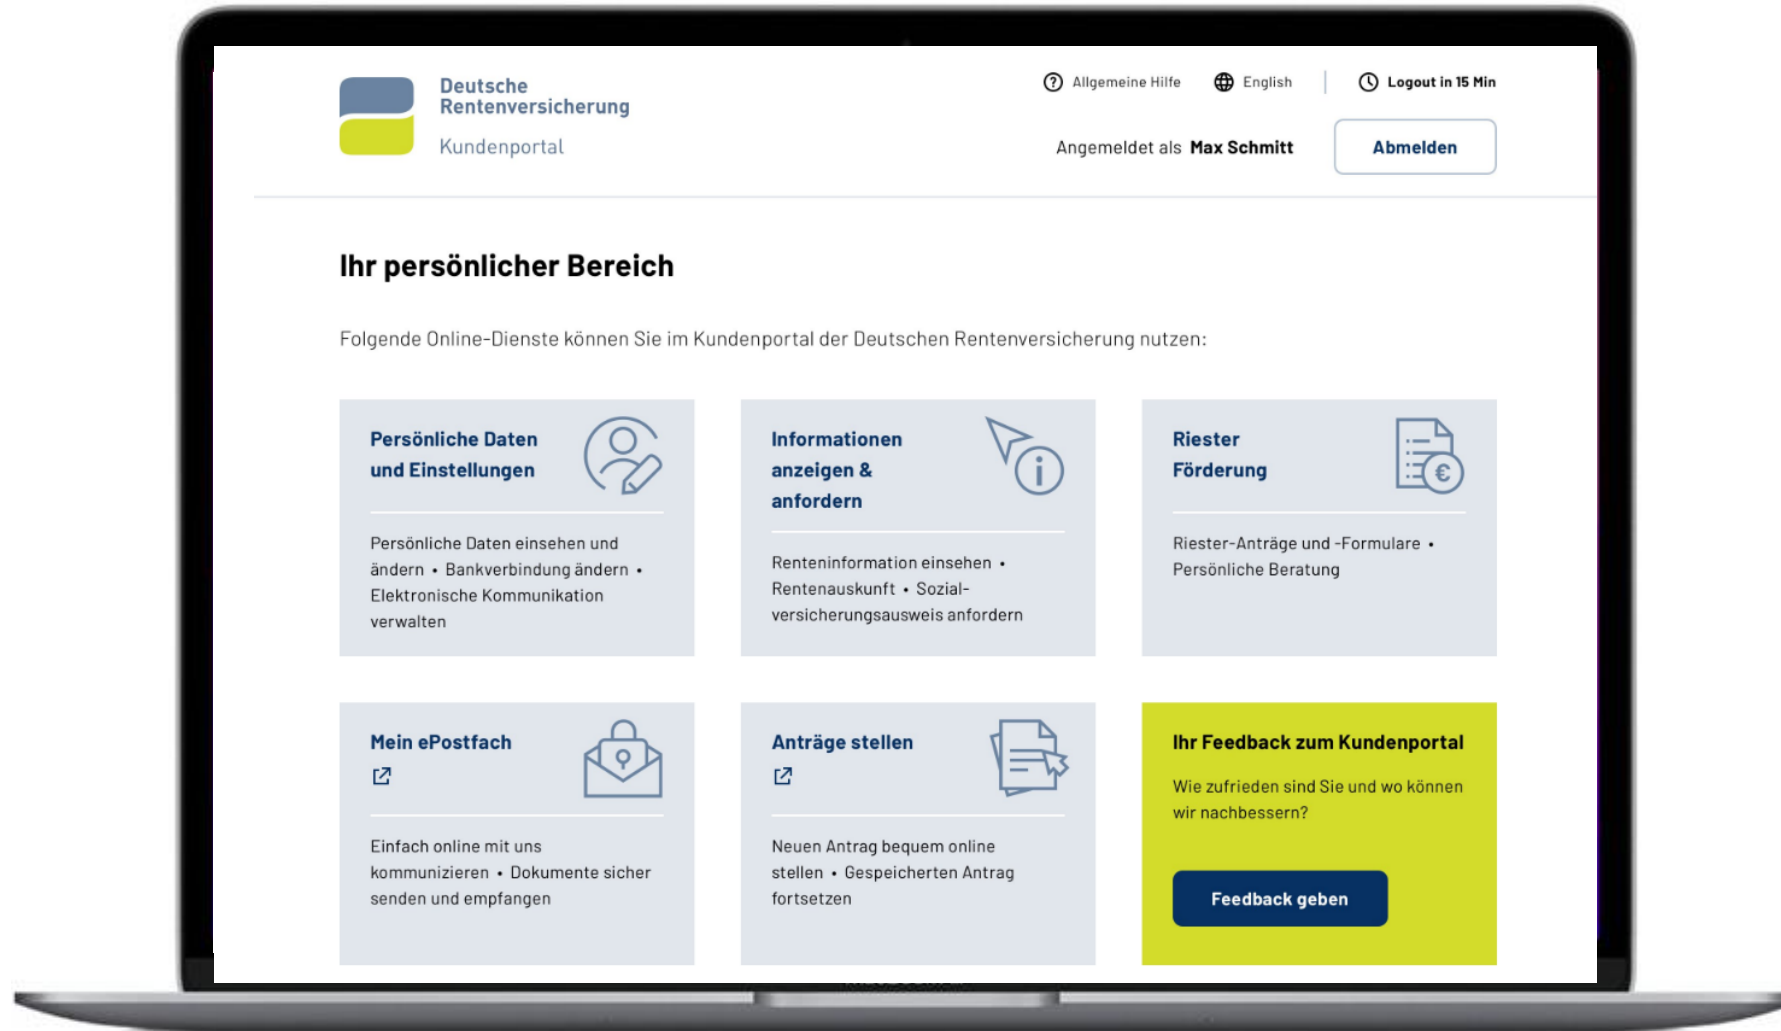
Deutsche Rentenversicherung
Kundenportal

Allgemeine Hilfe   English   Logout in 15 Min

Angemeldet als Max Schmitt   Abmelden

Ihr persönlicher Bereich

Folgende Online-Dienste können Sie im Kundenportal der Deutschen Rentenversicherung nutzen:

Persönliche Daten und Einstellungen

Persönliche Daten einsehen und ändern • Bankverbindung ändern • Elektronische Kommunikation verwalten

Informationen anzeigen & anfordern

Renteninformation einsehen • Rentenauskunft • Sozialversicherungsausweis anfordern

Riester Förderung

Riester-Anträge und -Formulare • Persönliche Beratung

Mein ePostfach

Einfach online mit uns kommunizieren • Dokumente sicher senden und empfangen

Anträge stellen

Neuen Antrag bequem online stellen • Gespeicherten Antrag fortsetzen

Ihr Feedback zum Kundenportal

Wie zufrieden sind Sie und wo können wir nachbessern?

Feedback geben